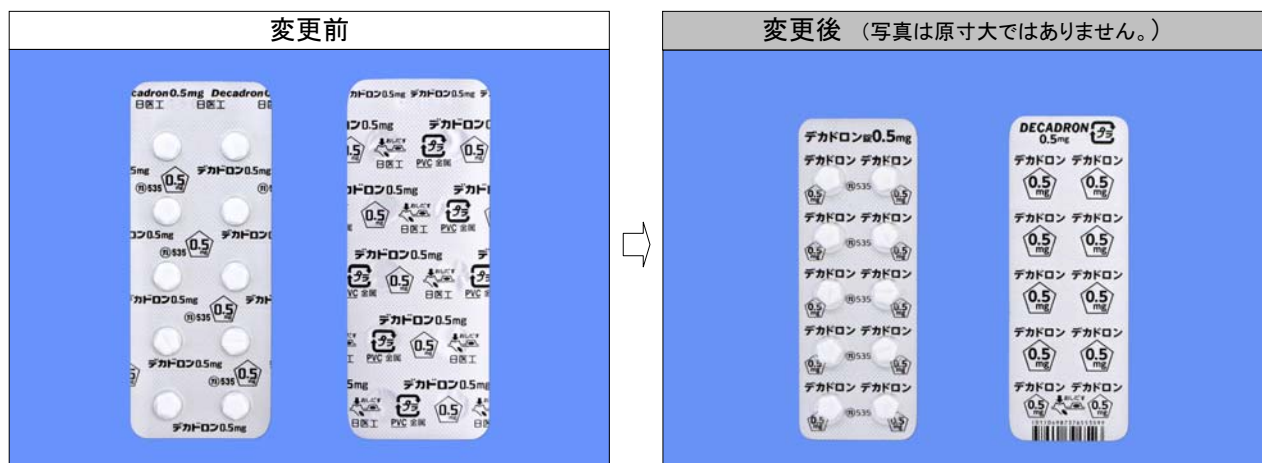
| 変更前 | | 変更後 （写真は原寸大ではありません。） |
|---|---|---|

ecadron0.5mg Decadron0
日医工 日医工
5mg デカドロン0.5mg
Ⓝ535 0.5 mg
ロン0.5mg Ⓝ535 0.5 mg デカドロン
デカドロン0.5mg 0.5 mg デカド
Ⓝ535 0.5 mg
デカドロン0.5mg
Ⓝ535 0.5 mg
デカドロン0.5mg

ロン0.5mg デカドロン0.5mg
0.5 日医工 PVC 金属
デカドロン0.5mg デカド
0.5 プラ
デカドロン0.5mg
PVC 金属 0.5 日医工
デカドロン0.5mg
PVC 金属 日医工
5mg デカドロン0.5mg
PVC 金属 0.5

⇨

デカドロン錠0.5mg
デカドロン デカドロン
0.5 mg Ⓝ535 0.5 mg
デカドロン デカドロン
Ⓝ535
デカドロン デカドロン
Ⓝ535
デカドロン デカドロン
Ⓝ535
デカドロン デカドロン
0.5 mg Ⓝ535 0.5 mg

DECADRON 0.5mg プラ
デカドロン デカドロン
0.5 mg 0.5 mg
デカドロン デカドロン
0.5 mg 0.5 mg
デカドロン デカドロン
0.5 mg 0.5 mg
デカドロン デカドロン
0.5 mg 0.5 mg
デカドロン デカドロン
0.5 mg 0.5 mg
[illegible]